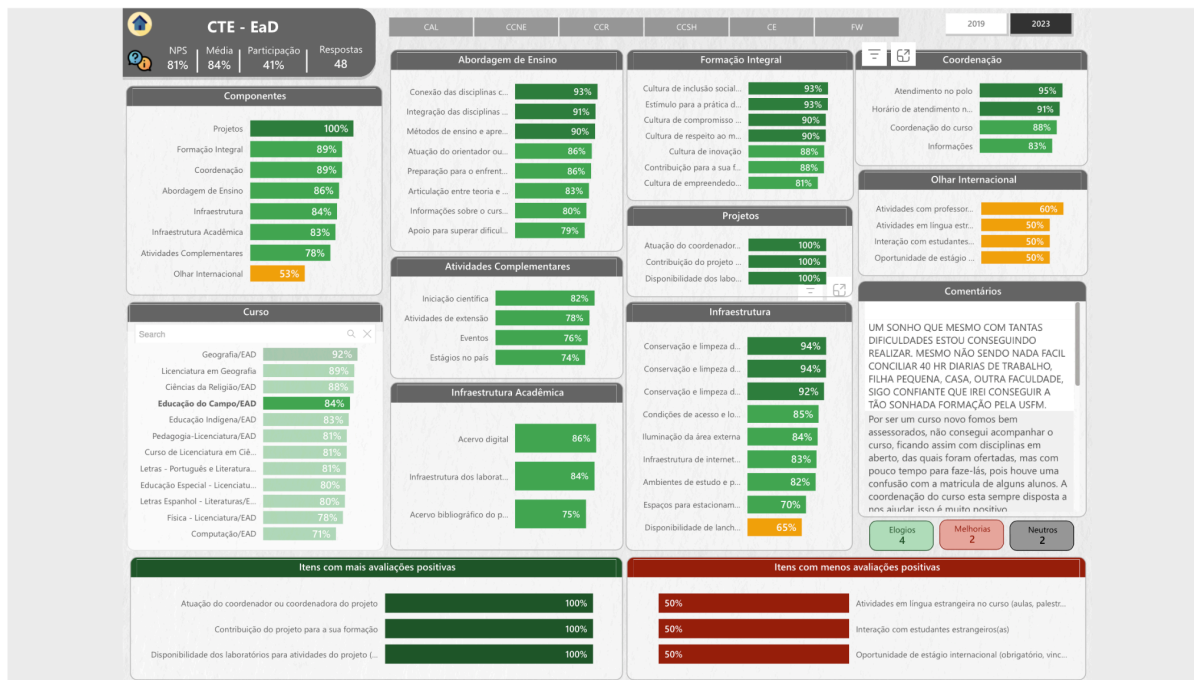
CTE - EaD

| NPS | Média | Participação | Respostas |
|---|---|---|---|
| 81% | 84% | 41% | 48 |

CAL CCNE CCR CCSH CE FW

2019 2023

Componentes

| | |
|---|---|
| Projetos | 100% |
| Formação Integral | 89% |
| Coordenação | 89% |
| Abordagem de Ensino | 86% |
| Infraestrutura | 84% |
| Infraestrutura Acadêmica | 83% |
| Atividades Complementares | 78% |
| Olhar Internacional | 53% |

Curso

Search

| | |
|---|---|
| Geografia/EAD | 92% |
| Licenciatura em Geografia | 89% |
| Ciências da Religião/EAD | 88% |
| Educação do Campo/EAD | 84% |
| Educação Indígena/EAD | 83% |
| Pedagogia-Licenciatura/EAD | 81% |
| Curso de Licenciatura em Ciê... | 81% |
| Letras - Português e Literatura... | 81% |
| Educação Especial - Licenciatu... | 80% |
| Letras Espanhol - Literaturas/E... | 80% |
| Física - Licenciatura/EAD | 78% |
| Computação/EAD | 71% |

Abordagem de Ensino

| | |
|---|---|
| Conexão das disciplinas c... | 93% |
| Integração das disciplinas ... | 91% |
| Métodos de ensino e apre... | 90% |
| Atuação do orientador ou... | 86% |
| Preparação para o enfrent... | 86% |
| Articulação entre teoria e ... | 83% |
| Informações sobre o curs... | 80% |
| Apoio para superar dificul... | 79% |

Atividades Complementares

| | |
|---|---|
| Iniciação científica | 82% |
| Atividades de extensão | 78% |
| Eventos | 76% |
| Estágios no país | 74% |

Infraestrutura Acadêmica

| | |
|---|---|
| Acervo digital | 86% |
| Infraestrutura dos laborat... | 84% |
| Acervo bibliográfico do p... | 75% |

Formação Integral

| | |
|---|---|
| Cultura de inclusão social... | 93% |
| Estímulo para a prática d... | 93% |
| Cultura de compromisso ... | 90% |
| Cultura de respeito ao m... | 90% |
| Cultura de inovação | 88% |
| Contribuição para a sua f... | 88% |
| Cultura de empreendedo... | 81% |

Projetos

| | |
|---|---|
| Atuação do coordenador... | 100% |
| Contribuição do projeto ... | 100% |
| Disponibilidade dos labo... | 100% |

Infraestrutura

| | |
|---|---|
| Conservação e limpeza d... | 94% |
| Conservação e limpeza d... | 94% |
| Conservação e limpeza d... | 92% |
| Condições de acesso e lo... | 85% |
| Iluminação da área externa | 84% |
| Infraestrutura de internet... | 83% |
| Ambientes de estudo e p... | 82% |
| Espaços para estacionam... | 70% |
| Disponibilidade de lanch... | 65% |

Coordenação

| | |
|---|---|
| Atendimento no polo | 95% |
| Horário de atendimento n... | 91% |
| Coordenação do curso | 88% |
| Informações | 83% |

Olhar Internacional

| | |
|---|---|
| Atividades com professor... | 60% |
| Atividades em língua estr... | 50% |
| Interação com estudantes... | 50% |
| Oportunidade de estágio ... | 50% |

Comentários

UM SONHO QUE MESMO COM TANTAS DIFICULDADES ESTOU CONSEGUINDO REALIZAR. MESMO NÃO SENDO NADA FACIL CONCILIAR 40 HR DIARIAS DE TRABALHO, FILHA PEQUENA, CASA, OUTRA FACULDADE, SIGO CONFIANTE QUE IREI CONSEGUIR A TÃO SONHADA FORMAÇÃO PELA USFM.

Por ser um curso novo fomos bem assessorados, não consegui acompanhar o curso, ficando assim com disciplinas em aberto, das quais foram ofertadas, mas com pouco tempo para faze-lás, pois houve uma confusão com a matricula de alguns alunos. A coordenação do curso esta sempre disposta a nos ajudar, isso é muito positivo

Elogios 4
Melhorias 2
Neutros 2

Itens com mais avaliações positivas

| | |
|---|---|
| Atuação do coordenador ou coordenadora do projeto | 100% |
| Contribuição do projeto para a sua formação | 100% |
| Disponibilidade dos laboratórios para atividades do projeto (... | 100% |

Itens com menos avaliações positivas

| | |
|---|---|
| 50% | Atividades em língua estrangeira no curso (aulas, palestr... |
| 50% | Interação com estudantes estrangeiros(as) |
| 50% | Oportunidade de estágio internacional (obrigatório, vinc... |